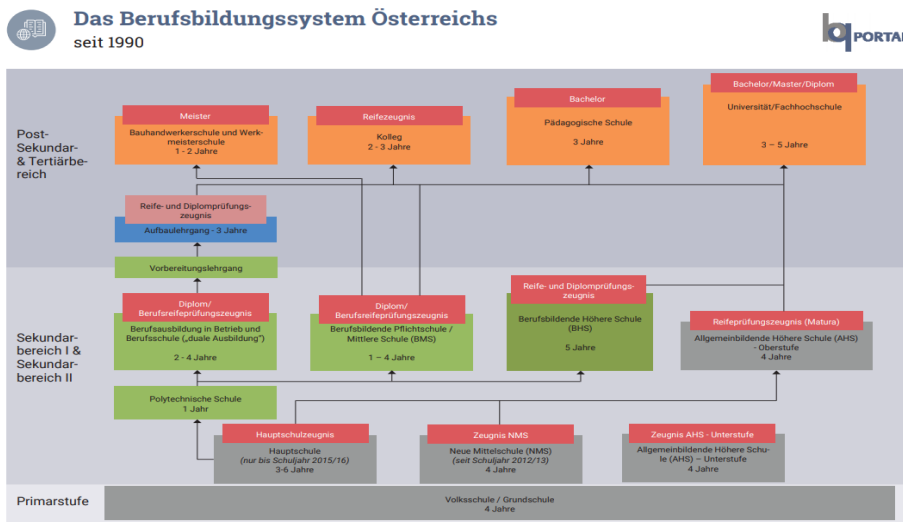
Das Berufsbildungssystem Österreichs
seit 1990

bq PORTAL

Post-Sekundar- & Tertiärbereich

Meister
Bauhandwerkerschule und Werkmeisterschule
1 - 2 Jahre

Reifezeugnis
Kolleg
2 - 3 Jahre

Bachelor
Pädagogische Schule
3 Jahre

Bachelor/Master/Diplom
Universität/Fachhochschule
3 – 5 Jahre

Reife- und Diplomprüfungszeugnis
Aufbaulehrgang - 3 Jahre

Vorbereitungslehrgang

Sekundarbereich I & Sekundarbereich II

Diplom/ Berufsreifeprüfungszeugnis
Berufsausbildung in Betrieb und Berufsschule („duale Ausbildung")
2 - 4 Jahre

Diplom/ Berufsreifeprüfungszeugnis
Berufsbildende Pflichtschule / Mittlere Schule (BMS)
1 – 4 Jahre

Reife- und Diplomprüfungszeugnis
Berufsbildende Höhere Schule (BHS)
5 Jahre

Reifeprüfungszeugnis (Matura)
Allgemeinbildende Höhere Schule (AHS) - Oberstufe
4 Jahre

Polytechnische Schule
1 Jahr

Hauptschulzeugnis
Hauptschule
(nur bis Schuljahr 2015/16)
3-6 Jahre

Zeugnis NMS
Neue Mittelschule (NMS)
(seit Schuljahr 2012/13)
4 Jahre

Zeugnis AHS - Unterstufe
Allgemeinbildende Höhere Schule (AHS) – Unterstufe
4 Jahre

Primarstufe

Volksschule / Grundschule
4 Jahre